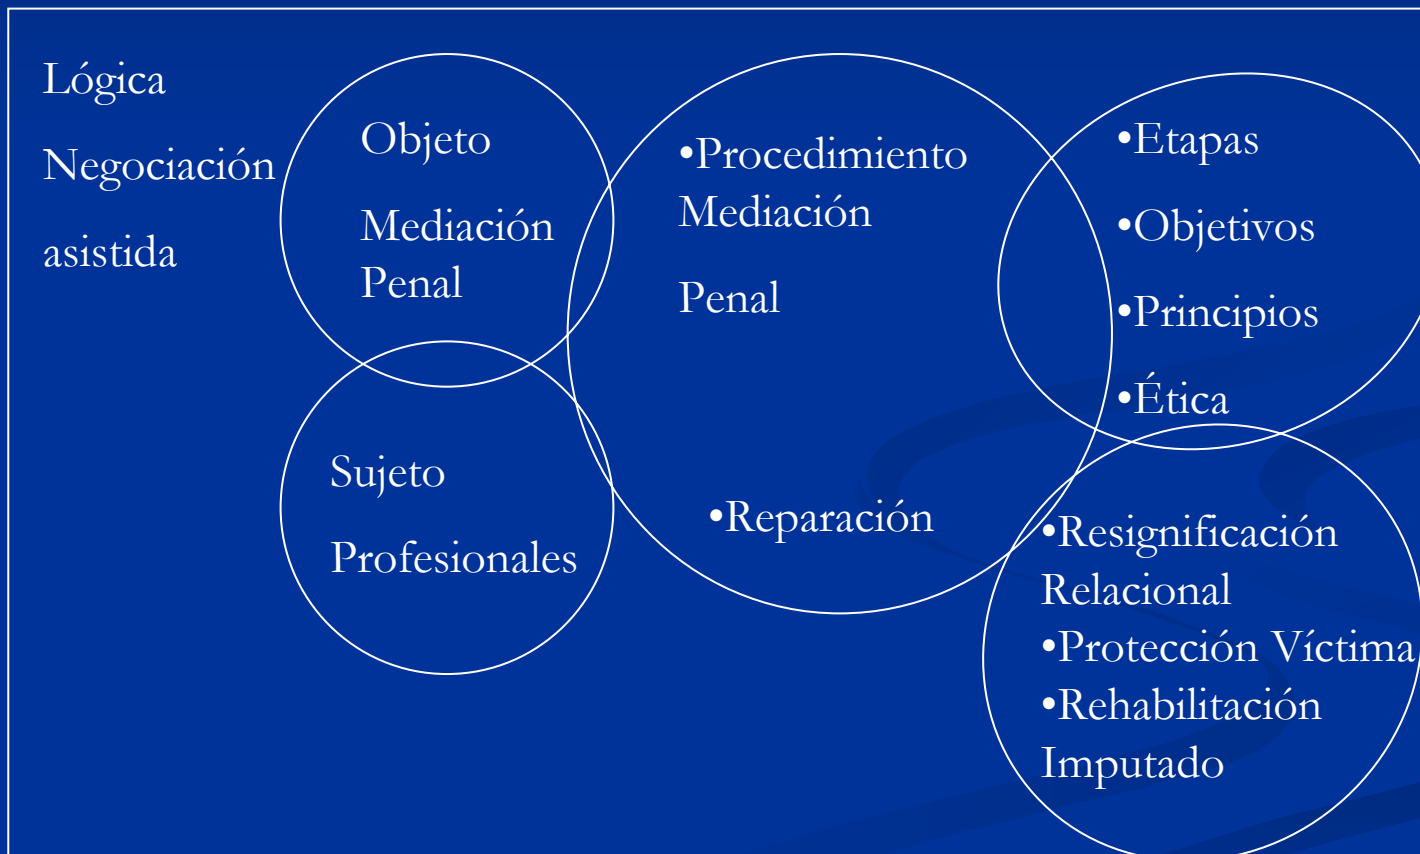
Lógica

Negociación

asistida

Objeto

Mediación Penal

Sujeto

Profesionales

•Procedimiento Mediación

Penal

•Reparación

•Etapas

•Objetivos

•Principios

•Ética

•Resignificación Relacional

•Protección Víctima

•Rehabilitación Imputado